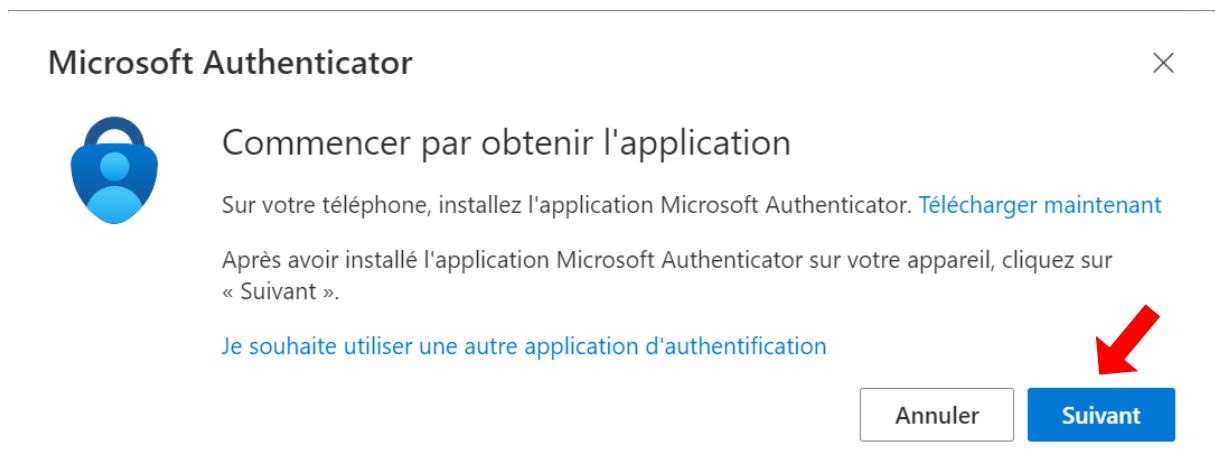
Microsoft Authenticator

×

Commencer par obtenir l'application

Sur votre téléphone, installez l'application Microsoft Authenticator. Télécharger maintenant

Après avoir installé l'application Microsoft Authenticator sur votre appareil, cliquez sur « Suivant ».

Je souhaite utiliser une autre application d'authentification

Annuler

Suivant